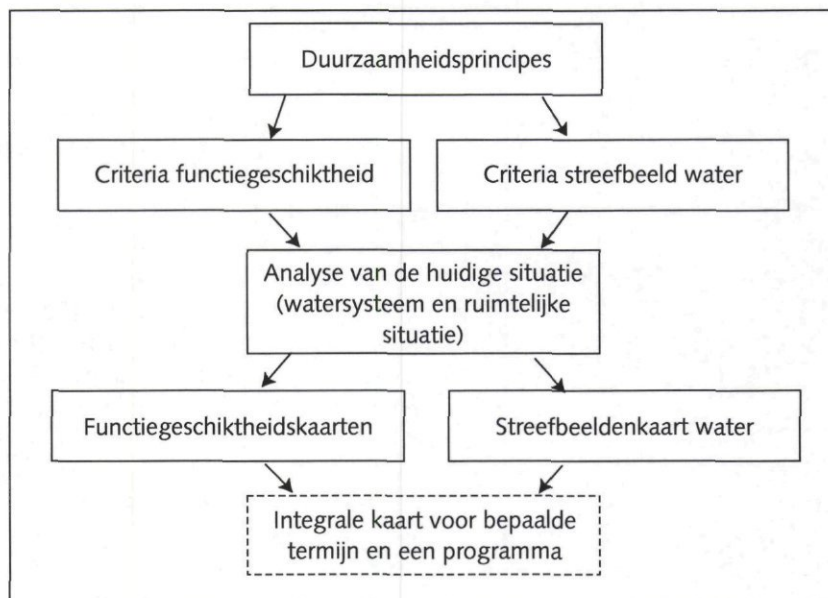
Duurzaamheidsprincipes

Criteria functiegeschiktheid

Criteria streefbeeld water

Analyse van de huidige situatie (watersysteem en ruimtelijke situatie)

Functiegeschiktheidskaarten

Streefbeeldenkaart water

Integrale kaart voor bepaalde termijn en een programma